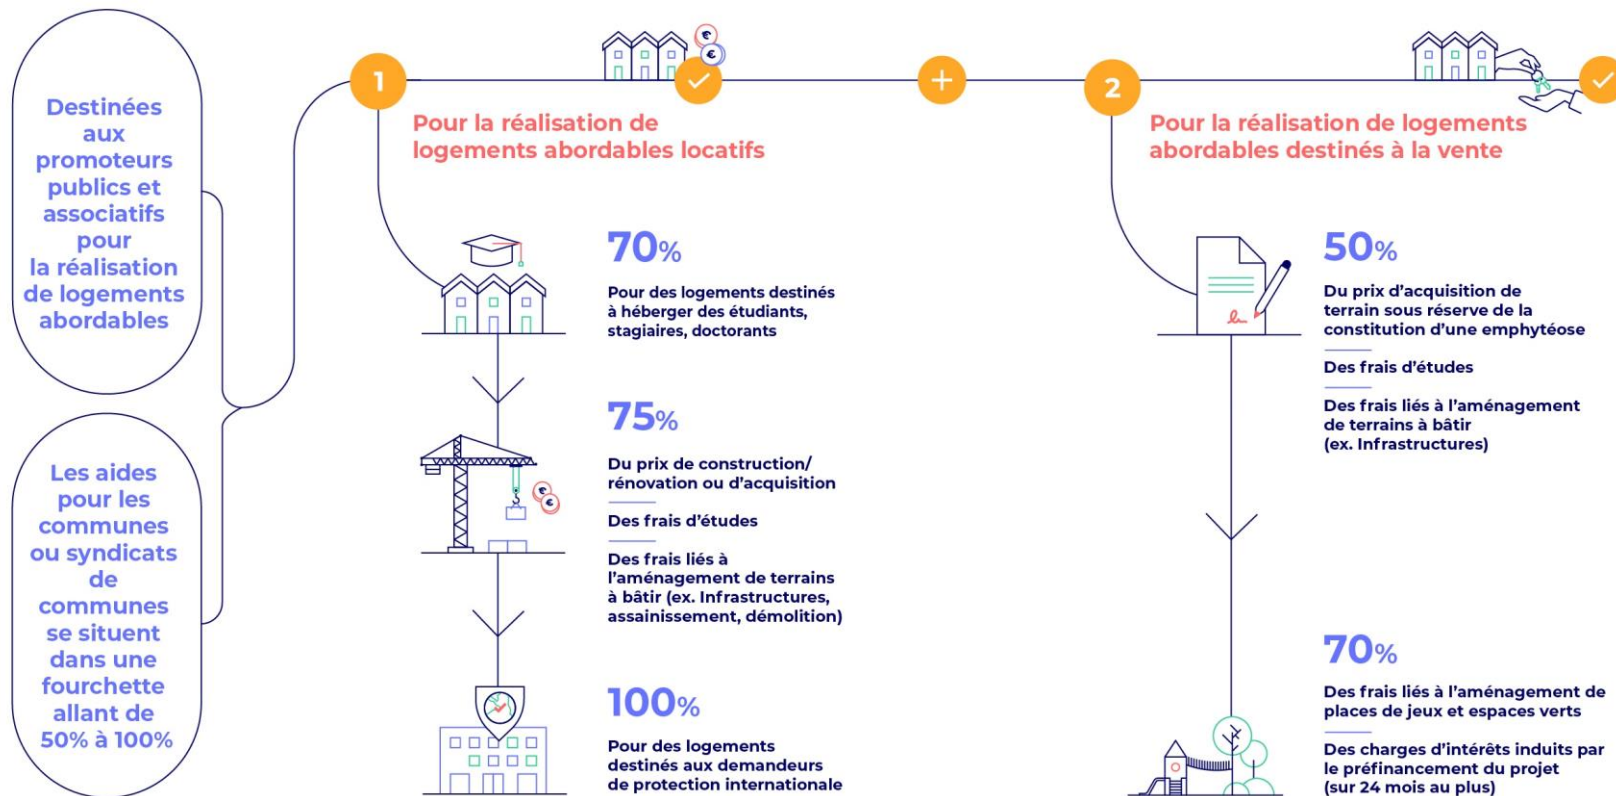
Destinées aux promoteurs publics et associatifs pour la réalisation de logements abordables

Les aides pour les communes ou syndicats de communes se situent dans une fourchette allant de 50% à 100%

1

Pour la réalisation de logements abordables locatifs

70%

Pour des logements destinés à héberger des étudiants, stagiaires, doctorants

75%

Du prix de construction/ rénovation ou d'acquisition

Des frais d'études

Des frais liés à l'aménagement de terrains à bâtir (ex. Infrastructures, assainissement, démolition)

100%

Pour des logements destinés aux demandeurs de protection internationale

+

2

Pour la réalisation de logements abordables destinés à la vente

50%

Du prix d'acquisition de terrain sous réserve de la constitution d'une emphytéose

Des frais d'études

Des frais liés à l'aménagement de terrains à bâtir (ex. Infrastructures)

70%

Des frais liés à l'aménagement de places de jeux et espaces verts

Des charges d'intérêts induits par le préfinancement du projet (sur 24 mois au plus)